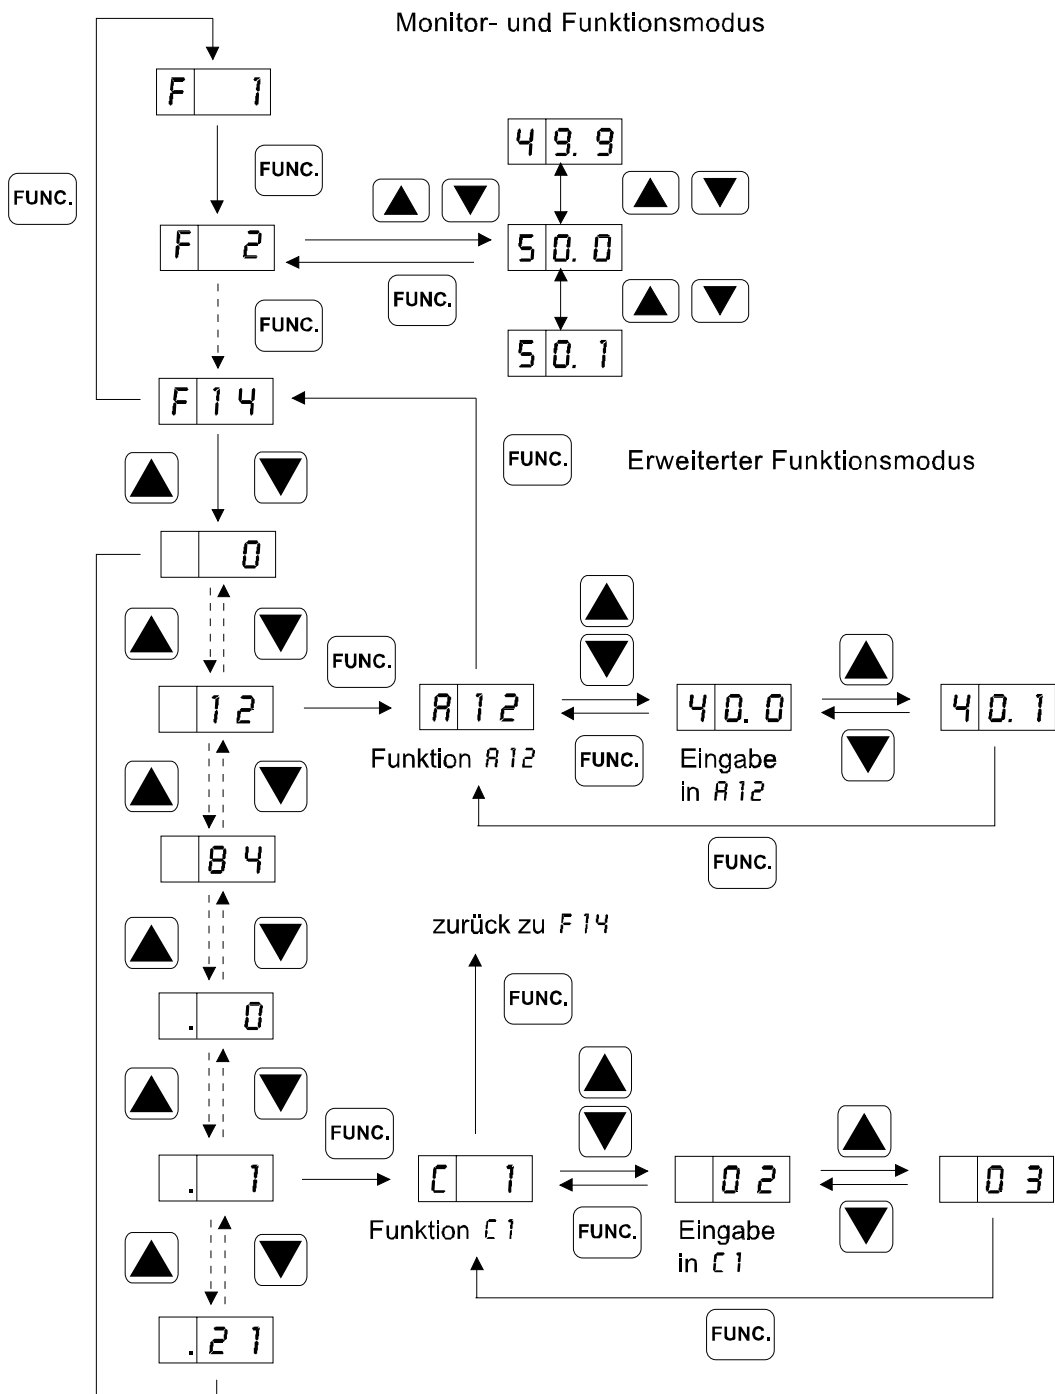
Monitor- und Funktionsmodus

F 1

FUNC.

FUNC.

F 2

49.9

50.0

FUNC.

FUNC.

50.1

F 14

FUNC.

Erweiterter Funktionsmodus

0

FUNC.

12

A 12

40.0

40.1

Funktion A 12

FUNC.

Eingabe in A 12

FUNC.

84

zurück zu F 14

FUNC.

. 0

FUNC.

. 1

C 1

02

03

Funktion C 1

FUNC.

Eingabe in C 1

FUNC.

. 21